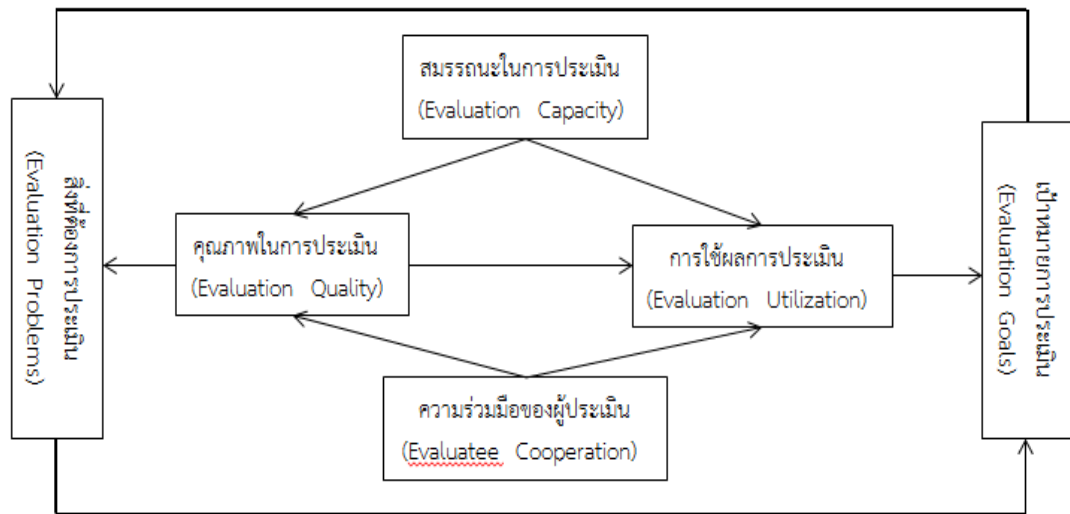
สมรรถนะในการประเมิน
(Evaluation Capacity)

สิ่งที่ต้องการประเมิน
(Evaluation Problems)

คุณภาพในการประเมิน
(Evaluation Quality)

การใช้ผลการประเมิน
(Evaluation Utilization)

เป้าหมายการประเมิน
(Evaluation Goals)

ความร่วมมือของผู้ประเมิน
(Evaluatee Cooperation)